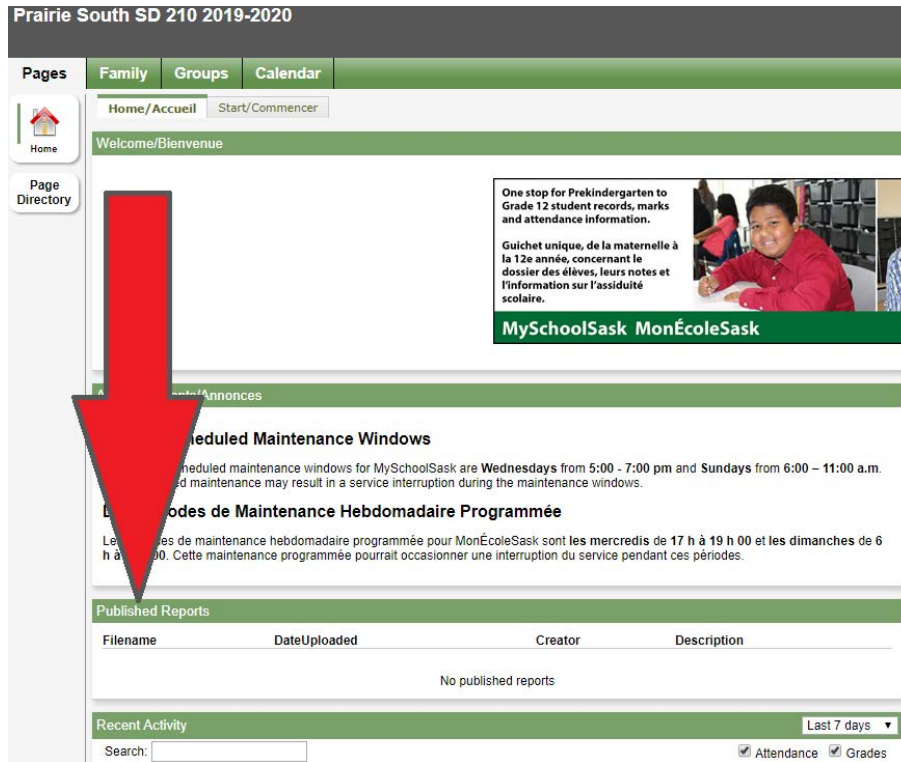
Prairie South SD 210 2019-2020

Pages

Family Groups Calendar

Home

Page Directory

Home/Accueil Start/Commencer

Welcome/Bienvenue

One stop for Prekindergarten to Grade 12 student records, marks and attendance information.

Guichet unique, de la maternelle à la 12e année, concernant le dossier des élèves, leurs notes et l'information sur l'assiduité scolaire.

MySchoolSask MonÉcoleSask

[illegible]nts/Annonces

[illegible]heduled Maintenance Windows

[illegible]heduled maintenance windows for MySchoolSask are **Wednesdays** from **5:00 - 7:00 pm** and **Sundays** from **6:00 – 11:00 a.m.** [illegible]d maintenance may result in a service interruption during the maintenance windows.

L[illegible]odes de Maintenance Hebdomadaire Programmée

Le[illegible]es de maintenance hebdomadaire programmée pour MonÉcoleSask sont **les mercredis** de **17 h à 19 h 00** et **les dimanches** de **6 h à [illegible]00**. Cette maintenance programmée pourrait occasionner une interruption du service pendant ces périodes.

Published Reports

| Filename | DateUploaded | Creator | Description |
|---|---|---|---|

No published reports

Recent Activity

Last 7 days

Search:

Attendance Grades